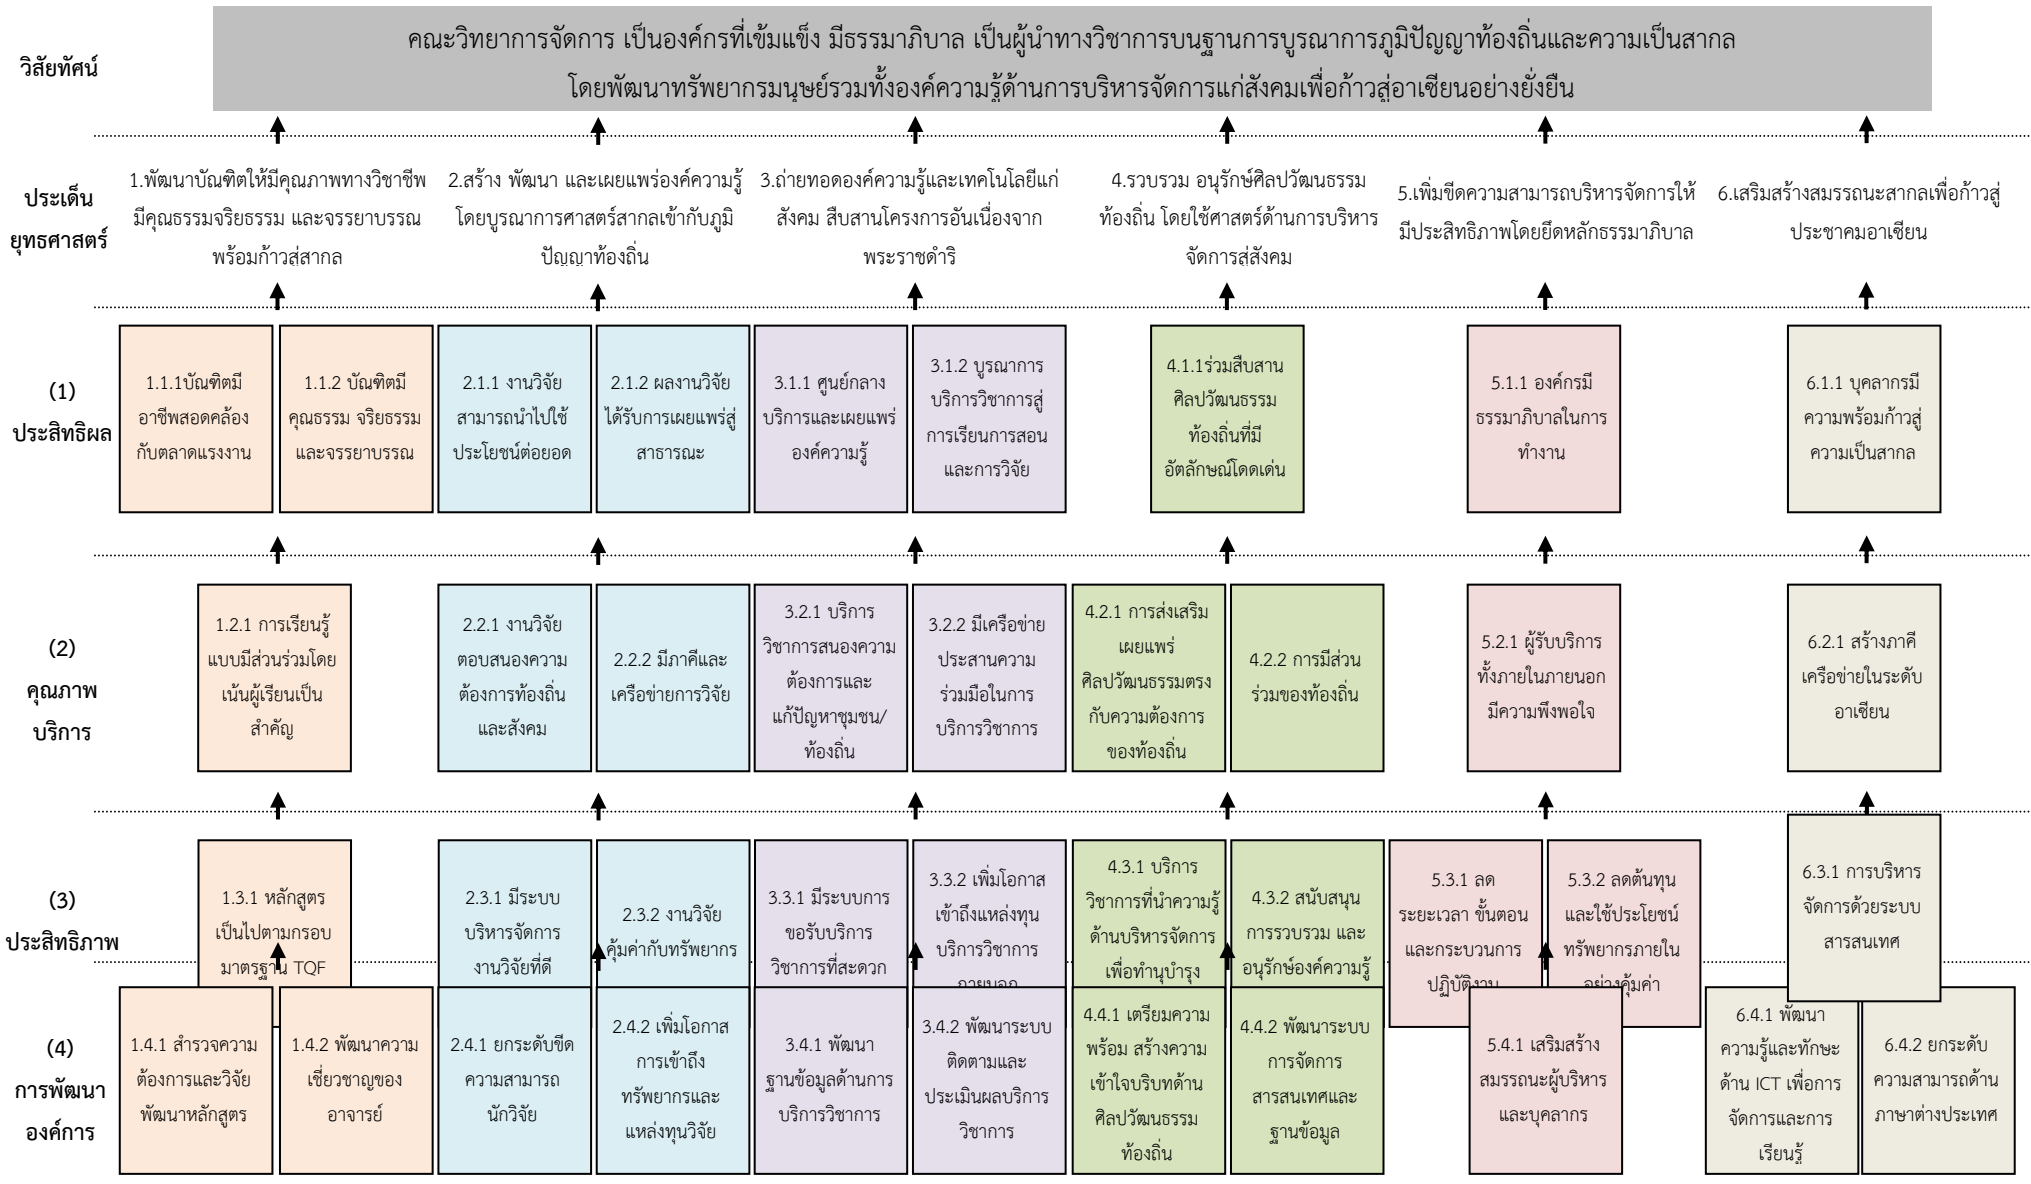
วิสัยทัศน์

คณะวิทยาการจัดการ เป็นองค์กรที่เข้มแข็ง มีธรรมาภิบาล เป็นผู้นำทางวิชาการบนฐานการบูรณาการภูมิปัญญาท้องถิ่นและความเป็นสากล โดยพัฒนาทรัพยากรมนุษย์รวมทั้งองค์ความรู้ด้านการบริหารจัดการแก่สังคมเพื่อก้าวสู่อาเซียนอย่างยั่งยืน

ประเด็นยุทธศาสตร์

1.พัฒนาบัณฑิตให้มีคุณภาพทางวิชาชีพ มีคุณธรรมจริยธรรม และจรรยาบรรณ พร้อมก้าวสู่สากล

2.สร้าง พัฒนา และเผยแพร่องค์ความรู้ โดยบูรณาการศาสตร์สากลเข้ากับภูมิปัญญาท้องถิ่น

3.ถ่ายทอดองค์ความรู้และเทคโนโลยีแก่สังคม สืบสานโครงการอันเนื่องจากพระราชดำริ

4.รวบรวม อนุรักษ์ศิลปวัฒนธรรมท้องถิ่น โดยใช้ศาสตร์ด้านการบริหารจัดการสู่สังคม

5.เพิ่มขีดความสามารถบริหารจัดการให้มีประสิทธิภาพโดยยึดหลักธรรมาภิบาล

6.เสริมสร้างสมรรถนะสากลเพื่อก้าวสู่ประชาคมอาเซียน

(1) ประสิทธิผล

1.1.1บัณฑิตมีอาชีพสอดคล้องกับตลาดแรงงาน

1.1.2 บัณฑิตมีคุณธรรม จริยธรรม และจรรยาบรรณ

2.1.1 งานวิจัยสามารถนำไปใช้ประโยชน์ต่อยอด

2.1.2 ผลงานวิจัยได้รับการเผยแพร่สู่สาธารณะ

3.1.1 ศูนย์กลางบริการและเผยแพร่องค์ความรู้

3.1.2 บูรณาการบริการวิชาการสู่การเรียนการสอนและการวิจัย

4.1.1ร่วมสืบสานศิลปวัฒนธรรมท้องถิ่นที่มีอัตลักษณ์โดดเด่น

5.1.1 องค์กรมีธรรมาภิบาลในการทำงาน

6.1.1 บุคลากรมีความพร้อมก้าวสู่ความเป็นสากล

(2) คุณภาพบริการ

1.2.1 การเรียนรู้แบบมีส่วนร่วมโดยเน้นผู้เรียนเป็นสำคัญ

2.2.1 งานวิจัยตอบสนองความต้องการท้องถิ่นและสังคม

2.2.2 มีภาคีและเครือข่ายการวิจัย

3.2.1 บริการวิชาการสนองความต้องการและแก้ปัญหาชุมชน/ท้องถิ่น

3.2.2 มีเครือข่ายประสานความร่วมมือในการบริการวิชาการ

4.2.1 การส่งเสริมเผยแพร่ศิลปวัฒนธรรมตรงกับความต้องการของท้องถิ่น

4.2.2 การมีส่วนร่วมของท้องถิ่น

5.2.1 ผู้รับบริการทั้งภายในภายนอกมีความพึงพอใจ

6.2.1 สร้างภาคีเครือข่ายในระดับอาเซียน

(3) ประสิทธิภาพ

1.3.1 หลักสูตรเป็นไปตามกรอบมาตรฐาน TQF

2.3.1 มีระบบบริหารจัดการงานวิจัยที่ดี

2.3.2 งานวิจัยคุ้มค่ากับทรัพยากร

3.3.1 มีระบบการขอรับบริการวิชาการที่สะดวก

3.3.2 เพิ่มโอกาสเข้าถึงแหล่งทุนบริการวิชาการ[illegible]

4.3.1 บริการวิชาการที่นำความรู้ด้านบริหารจัดการเพื่อทำนุบำรุง

4.3.2 สนับสนุนการรวบรวม และอนุรักษ์องค์ความรู้

5.3.1 ลดระยะเวลา ขั้นตอนและกระบวนการปฏิบัติงาน

5.3.2 ลดต้นทุนและใช้ประโยชน์ทรัพยากรภายในอย่างคุ้มค่า

6.3.1 การบริหารจัดการด้วยระบบสารสนเทศ

(4) การพัฒนาองค์การ

1.4.1 สำรวจความต้องการและวิจัยพัฒนาหลักสูตร

1.4.2 พัฒนาความเชี่ยวชาญของอาจารย์

2.4.1 ยกระดับขีดความสามารถนักวิจัย

2.4.2 เพิ่มโอกาสการเข้าถึงทรัพยากรและแหล่งทุนวิจัย

3.4.1 พัฒนาฐานข้อมูลด้านการบริการวิชาการ

3.4.2 พัฒนาระบบติดตามและประเมินผลบริการวิชาการ

4.4.1 เตรียมความพร้อม สร้างความเข้าใจบริบทด้านศิลปวัฒนธรรมท้องถิ่น

4.4.2 พัฒนาระบบการจัดการสารสนเทศและฐานข้อมูล

5.4.1 เสริมสร้างสมรรถนะผู้บริหารและบุคลากร

6.4.1 พัฒนาความรู้และทักษะด้าน ICT เพื่อการจัดการและการเรียนรู้

6.4.2 ยกระดับความสามารถด้านภาษาต่างประเทศ